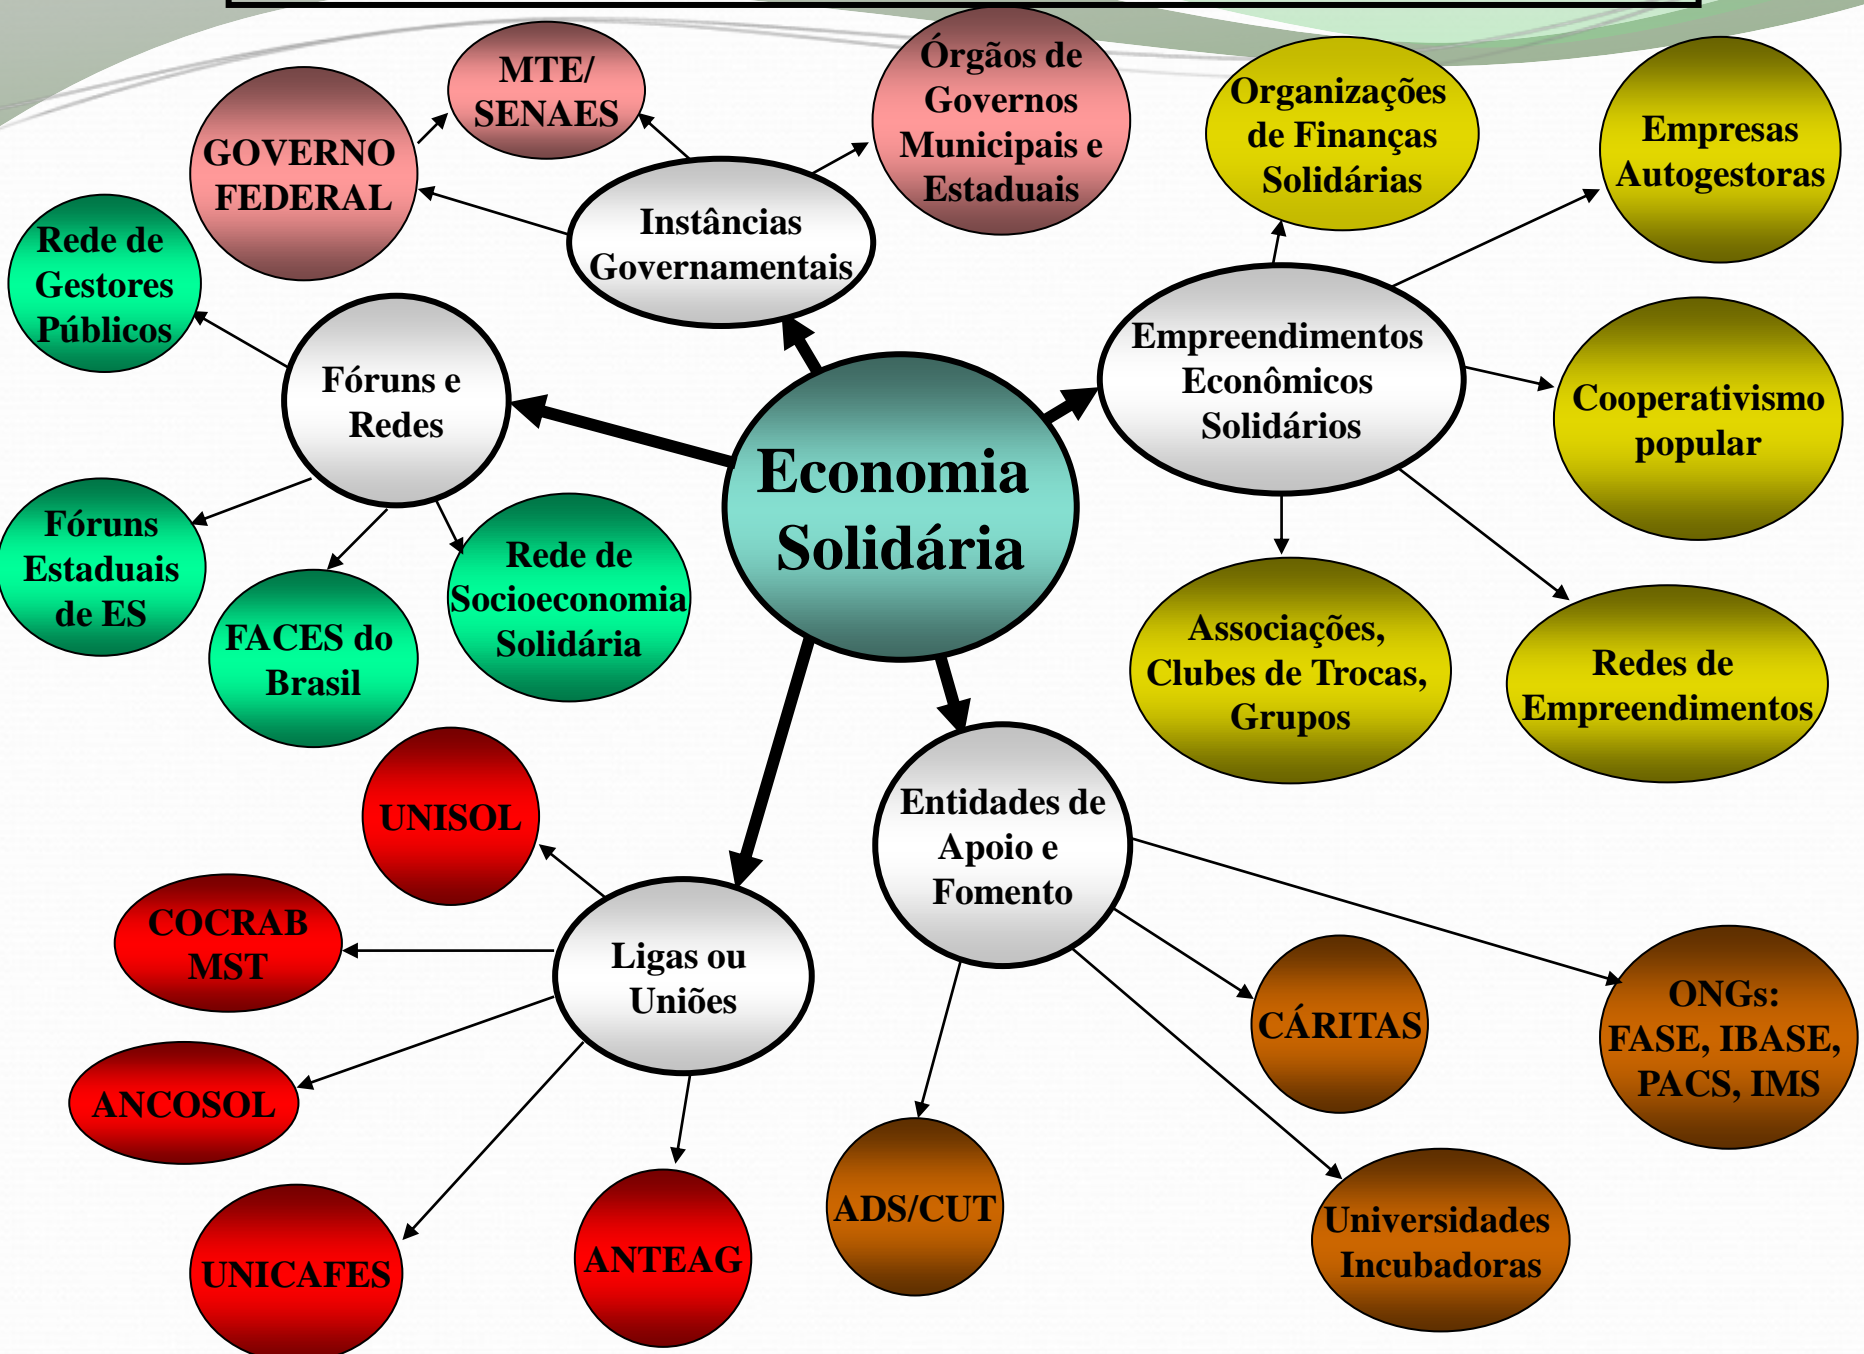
Economia Solidária

Instâncias Governamentais

GOVERNO FEDERAL

MTE/ SENAES

Órgãos de Governos Municipais e Estaduais

Fóruns e Redes

Rede de Gestores Públicos

Fóruns Estaduais de ES

FACES do Brasil

Rede de Socioeconomia Solidária

Empreendimentos Econômicos Solidários

Organizações de Finanças Solidárias

Empresas Autogestoras

Cooperativismo popular

Associações, Clubes de Trocas, Grupos

Redes de Empreendimentos

Ligas ou Uniões

UNISOL

COCRAB MST

ANCOSOL

UNICAFES

ANTEAG

Entidades de Apoio e Fomento

ADS/CUT

CÁRITAS

Universidades Incubadoras

ONGs: FASE, IBASE, PACS, IMS